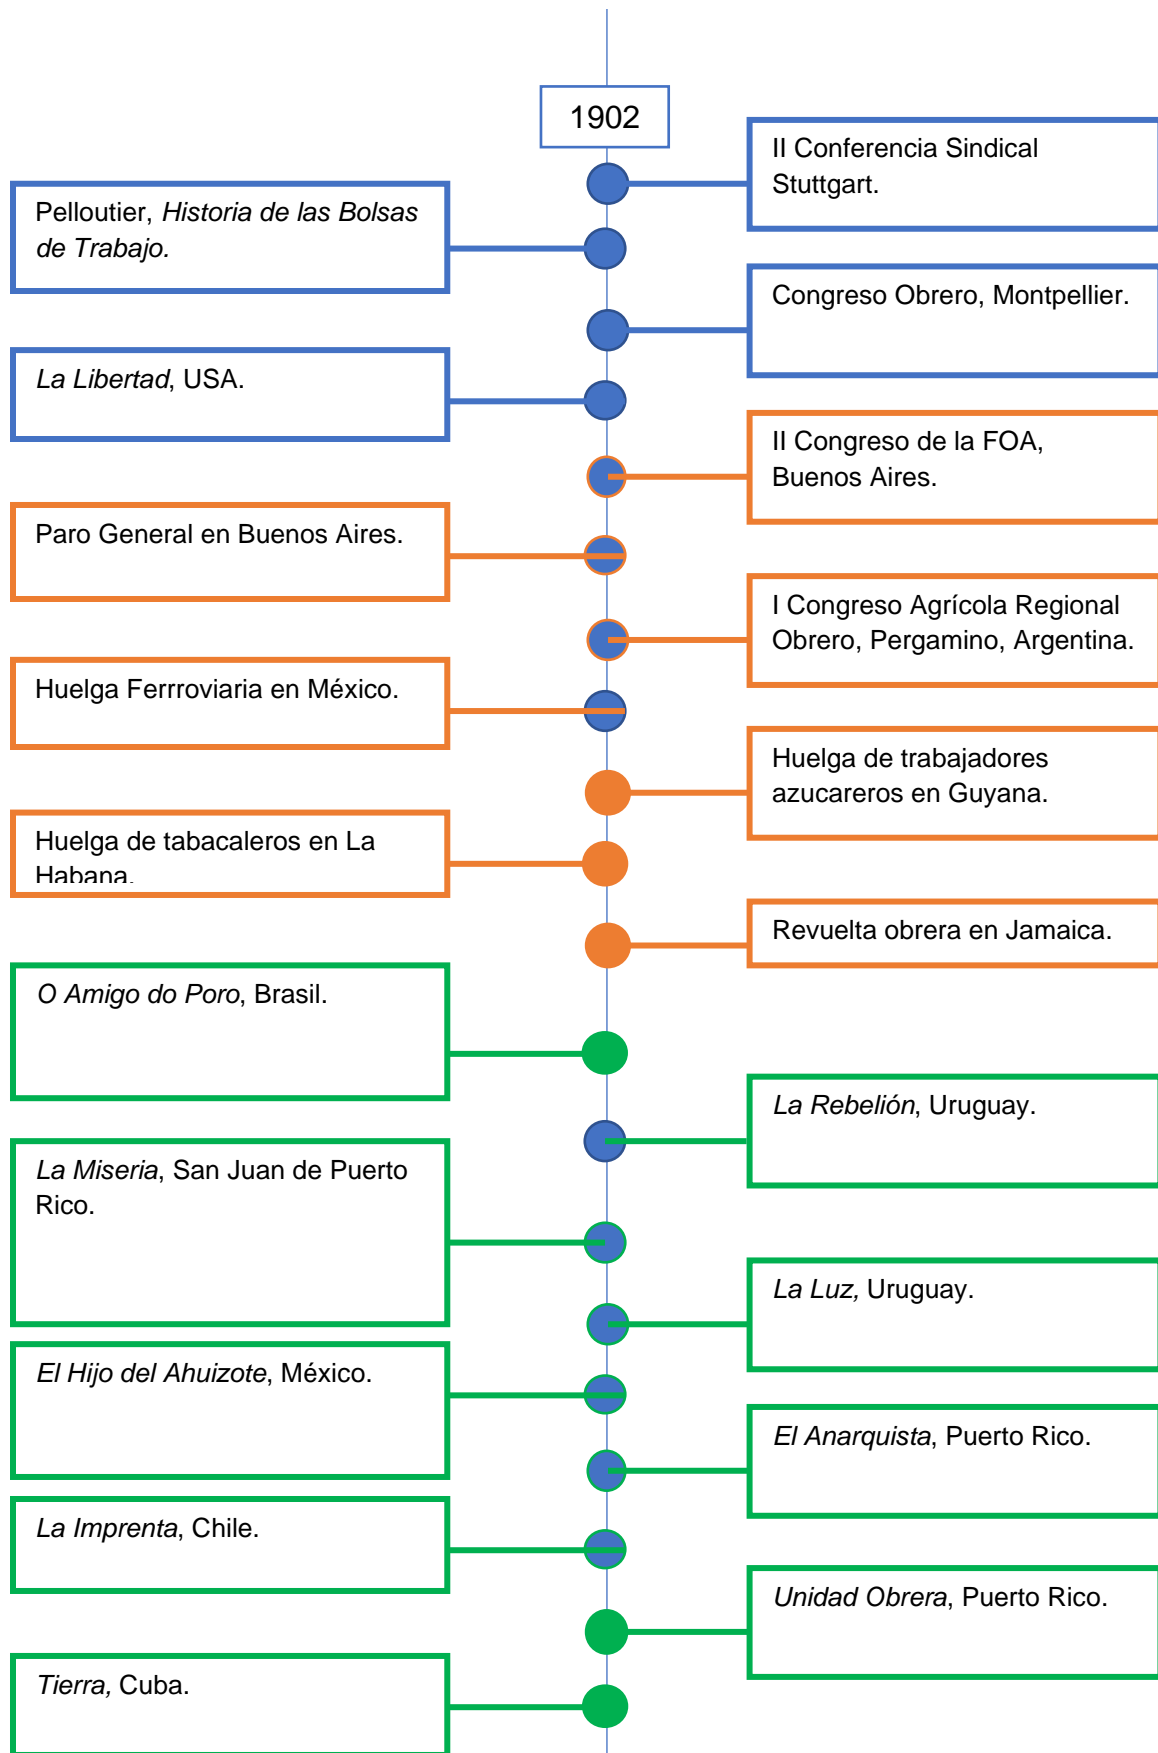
1902

II Conferencia Sindical Stuttgart.

Pelloutier, *Historia de las Bolsas de Trabajo.*

Congreso Obrero, Montpellier.

*La Libertad*, USA.

II Congreso de la FOA, Buenos Aires.

Paro General en Buenos Aires.

I Congreso Agrícola Regional Obrero, Pergamino, Argentina.

Huelga Ferrroviaria en México.

Huelga de trabajadores azucareros en Guyana.

Huelga de tabacaleros en La Habana.

Revuelta obrera en Jamaica.

*O Amigo do Poro*, Brasil.

*La Rebelión*, Uruguay.

*La Miseria*, San Juan de Puerto Rico.

*La Luz,* Uruguay.

*El Hijo del Ahuizote*, México.

*El Anarquista*, Puerto Rico.

*La Imprenta*, Chile.

*Unidad Obrera*, Puerto Rico.

*Tierra,* Cuba.